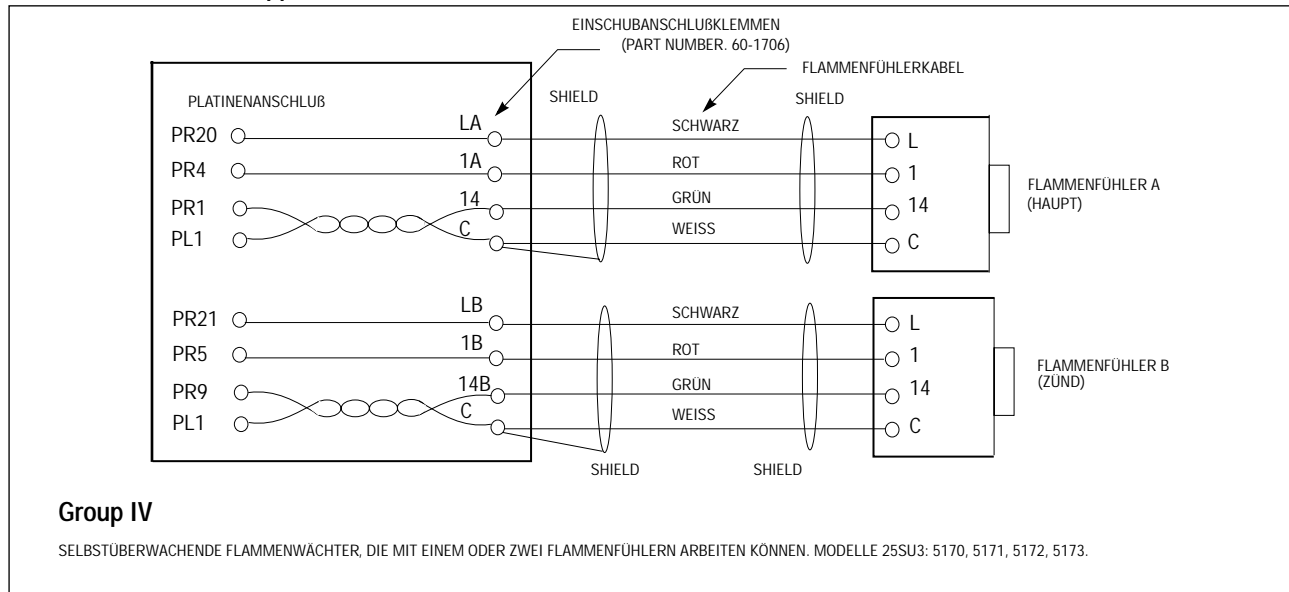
EINSCHUBANSCHLUßKLEMMEN
(PART NUMBER. 60-1706)

FLAMMENFÜHLERKABEL

PLATINENANSCHLUß

SHIELD

SHIELD

PR20
PR4
PR1
PL1

LA
1A
14
C

SCHWARZ
ROT
GRÜN
WEISS

L
1
14
C

FLAMMENFÜHLER A
(HAUPT)

PR21
PR5
PR9
PL1

LB
1B
14B
C

SCHWARZ
ROT
GRÜN
WEISS

L
1
14
C

FLAMMENFÜHLER B
(ZÜND)

SHIELD

SHIELD

Group IV

SELBSTÜBERWACHENDE FLAMMENWÄCHTER, DIE MIT EINEM ODER ZWEI FLAMMENFÜHLERN ARBEITEN KÖNNEN. MODELLE 25SU3: 5170, 5171, 5172, 5173.